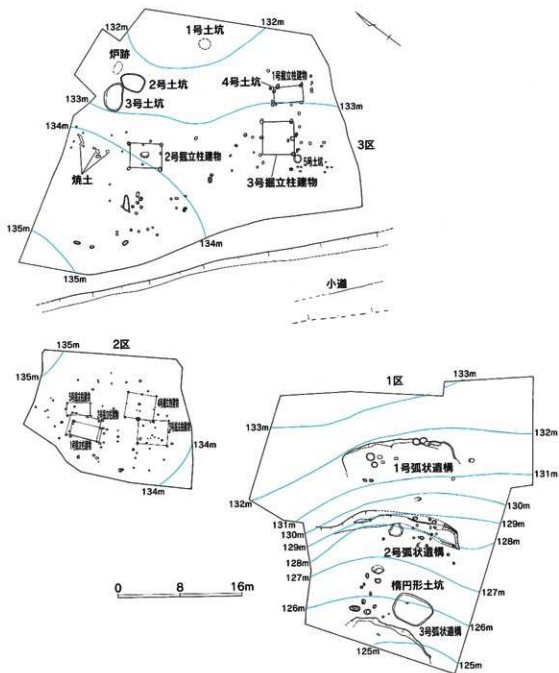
132m
1号土坑
132m
炉跡
2号土坑
3号土坑
133m
4号土坑
1号掘立柱建物
133m
134m
2号掘立柱建物
5号土坑
3区
焼土
3号掘立柱建物
135m
134m
135m
小道

135m
2区
135m
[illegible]
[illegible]
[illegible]
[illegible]
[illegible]
134m
134m

1区
133m
133m
132m
1号弧状遺構
131m
132m
130m
131m
129m
130m
128m
129m
2号弧状遺構
128m
127m
楕円形土坑
127m
126m
126m
3号弧状遺構
125m
125m

0
8
16m